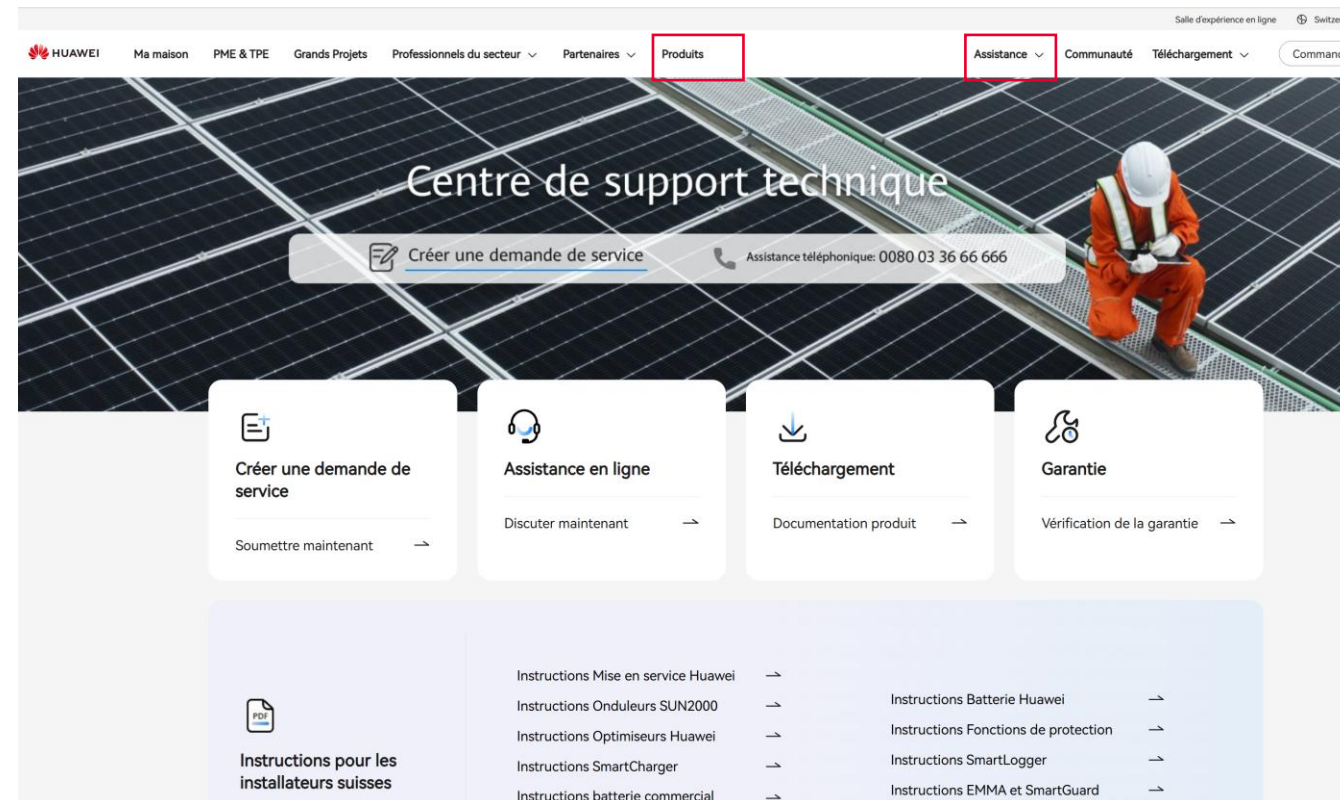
Salle d'expérience en ligne Switze

HUAWEI Ma maison PME & TPE Grands Projets Professionnels du secteur Partenaires Produits Assistance Communauté Téléchargement Comman

Centre de support technique

Créer une demande de service

Assistance téléphonique: 0080 03 36 66 666

Créer une demande de service

Soumettre maintenant

Assistance en ligne

Discuter maintenant

Téléchargement

Documentation produit

Garantie

Vérification de la garantie

PDF

Instructions pour les installateurs suisses

Instructions Mise en service Huawei
Instructions Onduleurs SUN2000
Instructions Optimiseurs Huawei
Instructions SmartCharger
Instructions batterie commercial

Instructions Batterie Huawei
Instructions Fonctions de protection
Instructions SmartLogger
Instructions EMMA et SmartGuard